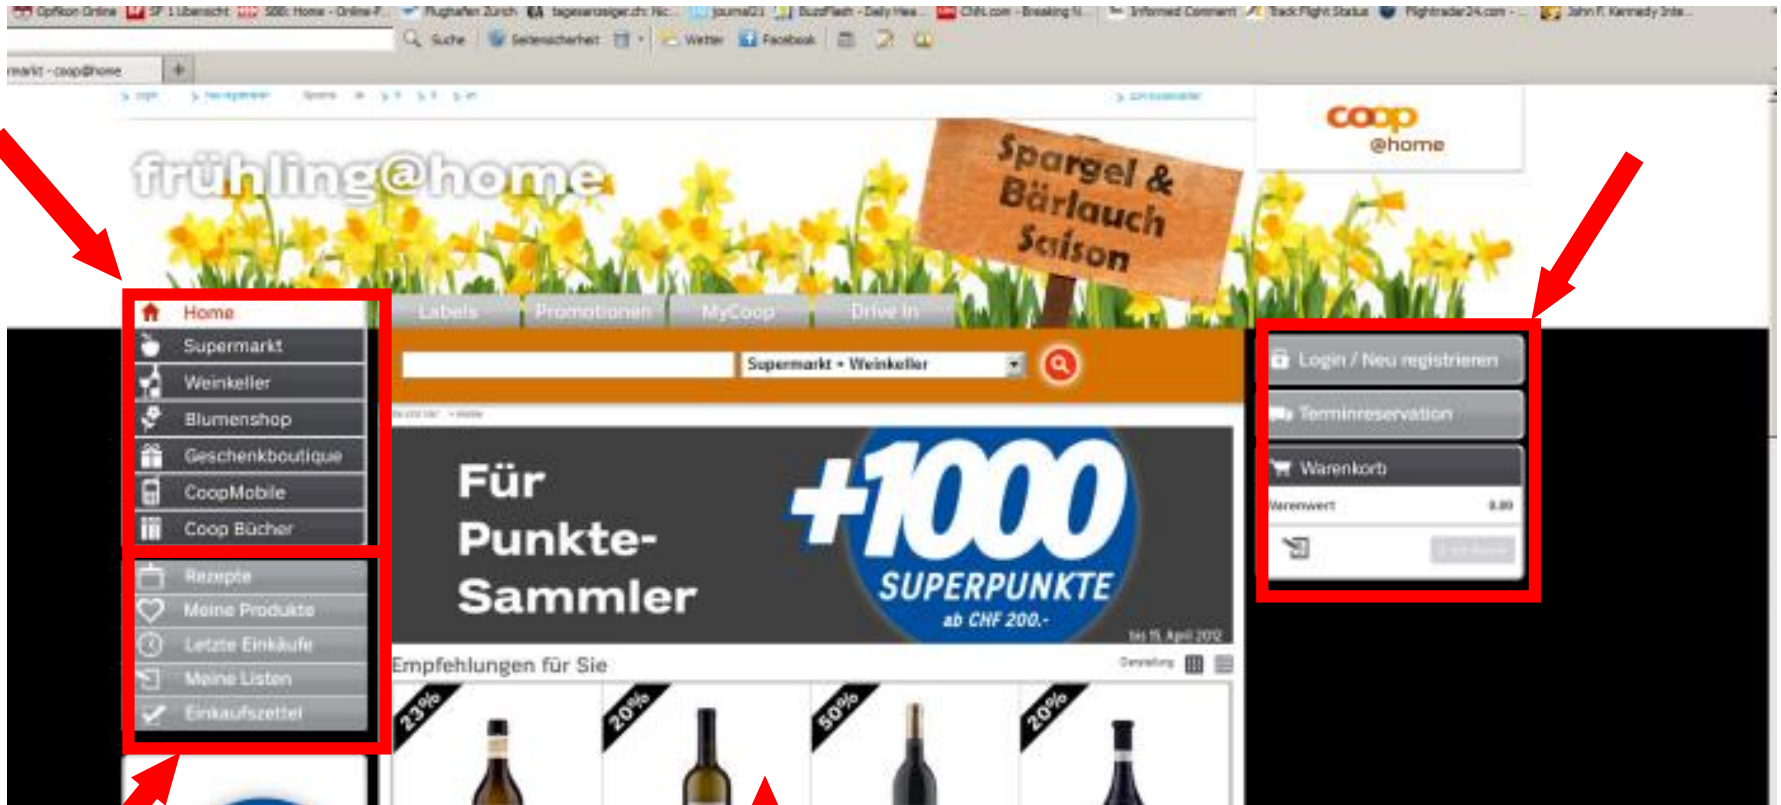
Opfikon Online  SF 1 Übersicht  SBB: Home - Online-F...  Flughafen Zürich  tagesanzeiger.ch: Ne...  journal21  BuzzFlash - Daily Hea...  CNN.com - Breaking N...  Informed Comment  Track Flight Status  Flightradar24.com - ...  John F. Kennedy Inte...

Suche  Seitensicherheit  Weiter  Facebook

markt - coop@home

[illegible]

coop @home

frühling@home

Spargel & Bärlauch Saison

Home
Supermarkt
Weinkeller
Blumenshop
Geschenkboutique
CoopMobile
Coop Bücher

Labels  Promotionen  MyCoop  Drive In

Supermarkt + Weinkeller

Rezepte
Meine Produkte
Letzte Einkäufe
Meine Listen
Einkaufszettel

Für Punkte-Sammler

+1000 SUPERPUNKTE ab CHF 200.-

bis 15. April 2012

Empfehlungen für Sie

Darstellung

23%  20%  50%  20%

Login / Neu registrieren
Terminreservation
Warenkorb
Warenwert  0.00